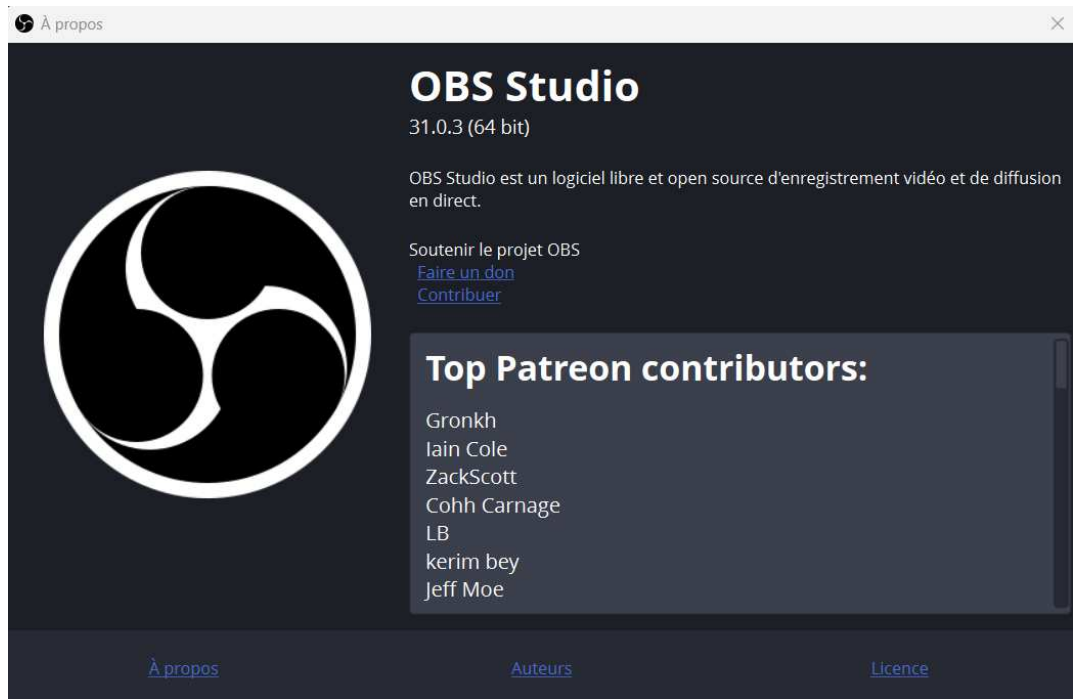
À propos

OBS Studio

31.0.3 (64 bit)

OBS Studio est un logiciel libre et open source d'enregistrement vidéo et de diffusion en direct.

Soutenir le projet OBS
Faire un don
Contribuer

Top Patreon contributors:

Gronkh
Iain Cole
ZackScott
Cohh Carnage
LB
kerim bey
Jeff Moe

À propos
Auteurs
Licence